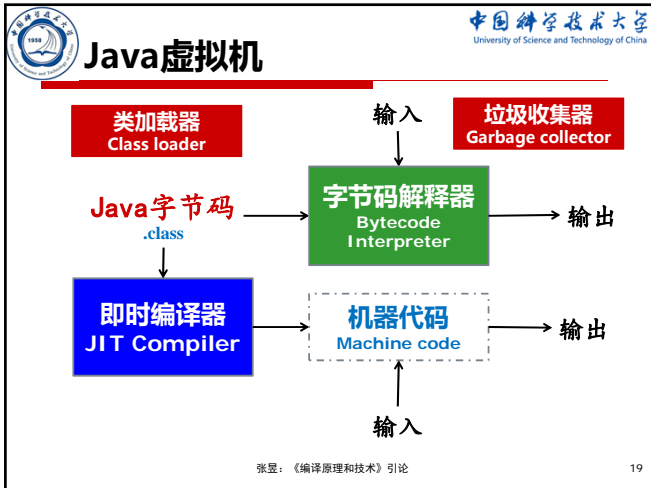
中国科学技术大学
University of Science and Technology of China
1958

Java虚拟机

类加载器
Class loader

输入

垃圾收集器
Garbage collector

Java字节码
.class

字节码解释器
Bytecode
Interpreter

输出

即时编译器
JIT Compiler

机器代码
Machine code

输出

输入

张昱：《编译原理和技术》引论

19